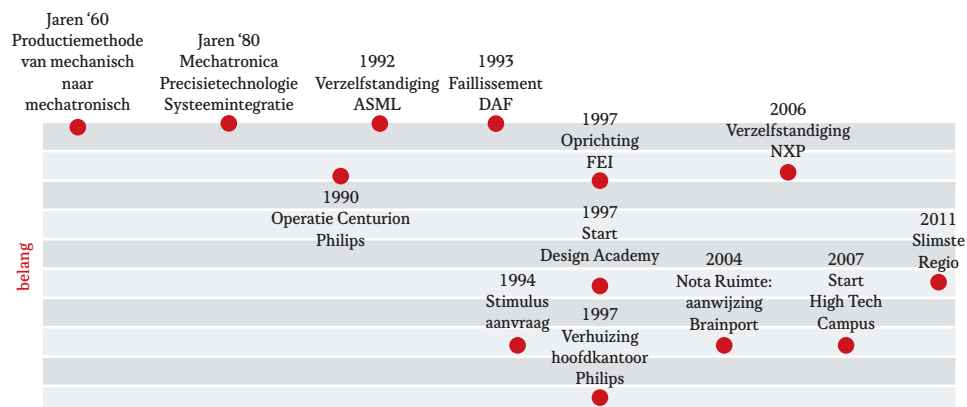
Jaren '60
Productiemethode van mechanisch naar mechatronisch

Jaren '80
Mechatronica
Precisietechnologie
Systeemintegratie

1992
Verzelfstandiging ASML

1993
Faillissement DAF

1997
Oprichting FEI

2006
Verzelfstandiging NXP

1990
Operatie Centurion Philips

1997
Start
Design Academy

2011
Slimste Regio

belang

1994
Stimulus aanvraag

2004
Nota Ruimte: aanwijzing Brainport

2007
Start
High Tech Campus

1997
Verhuizing hoofdkantoor Philips